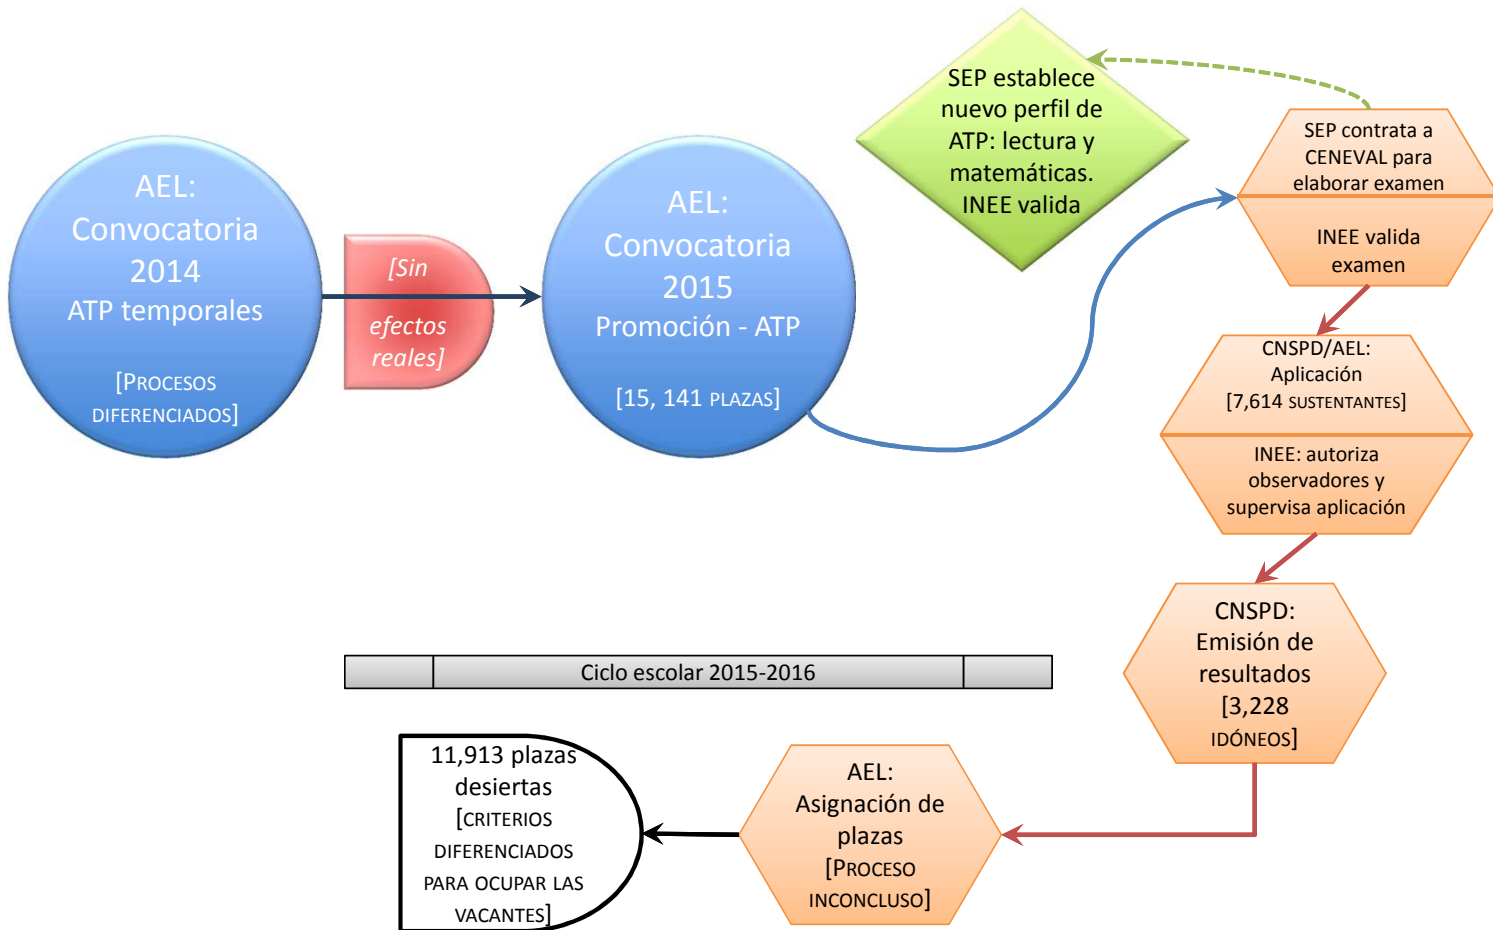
AEL: Convocatoria 2014 ATP temporales

[PROCESOS DIFERENCIADOS]

[Sin efectos reales]

AEL: Convocatoria 2015 Promoción - ATP

[15, 141 PLAZAS]

SEP establece nuevo perfil de ATP: lectura y matemáticas. INEE valida

SEP contrata a CENEVAL para elaborar examen

INEE valida examen

CNSPD/AEL: Aplicación [7,614 SUSTENTANTES]

INEE: autoriza observadores y supervisa aplicación

CNSPD: Emisión de resultados [3,228 IDÓNEOS]

Ciclo escolar 2015-2016

AEL: Asignación de plazas [PROCESO INCONCLUSO]

11,913 plazas desiertas [CRITERIOS DIFERENCIADOS PARA OCUPAR LAS VACANTES]